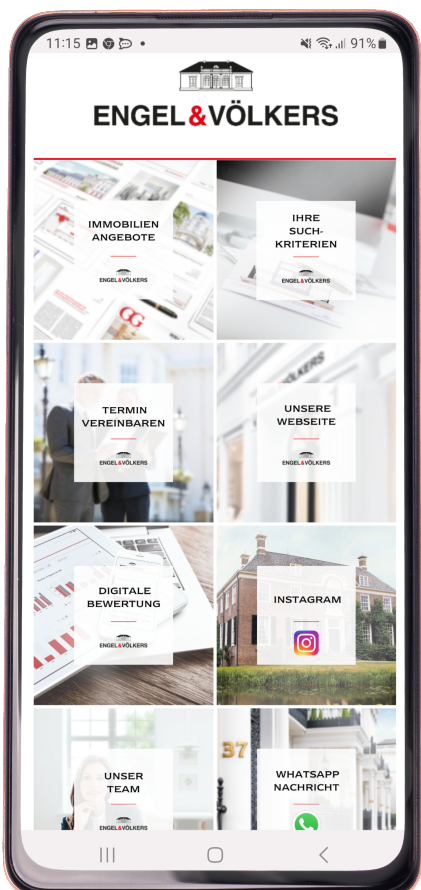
11:15 91%

ENGEL&VÖLKERS

IMMOBILIEN ANGEBOTE

ENGEL&VÖLKERS

IHRE SUCH-KRITERIEN

ENGEL&VÖLKERS

TERMIN VEREINBAREN

ENGEL&VÖLKERS

UNSERE WEBSEITE

ENGEL&VÖLKERS

DIGITALE BEWERTUNG

ENGEL&VÖLKERS

INSTAGRAM

UNSER TEAM

ENGEL&VÖLKERS

WHATSAPP NACHRICHT

37